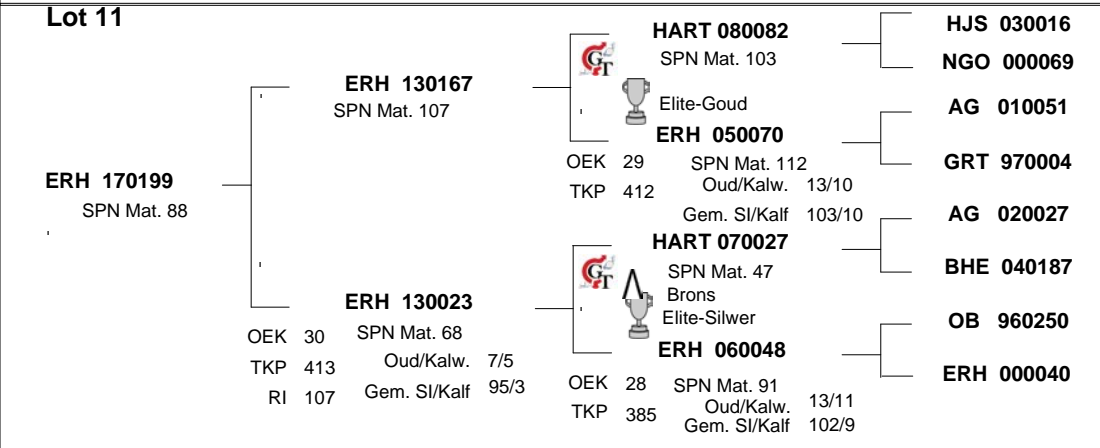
Lot 11

ERH 170199
SPN Mat. 88

ERH 130167
SPN Mat. 107

HART 080082
SPN Mat. 103

Elite-Goud

ERH 050070
OEK 29
TKP 412
SPN Mat. 112
Oud/Kalw. 13/10
Gem. Sl/Kalf 103/10

HJS 030016
NGO 000069
AG 010051
GRT 970004

ERH 130023
OEK 30
TKP 413
RI 107
SPN Mat. 68
Oud/Kalw. 7/5
Gem. Sl/Kalf 95/3

HART 070027
SPN Mat. 47
Brons
Elite-Silwer

ERH 060048
OEK 28
TKP 385
SPN Mat. 91
Oud/Kalw. 13/11
Gem. Sl/Kalf 102/9

AG 020027
BHE 040187
OB 960250
ERH 000040